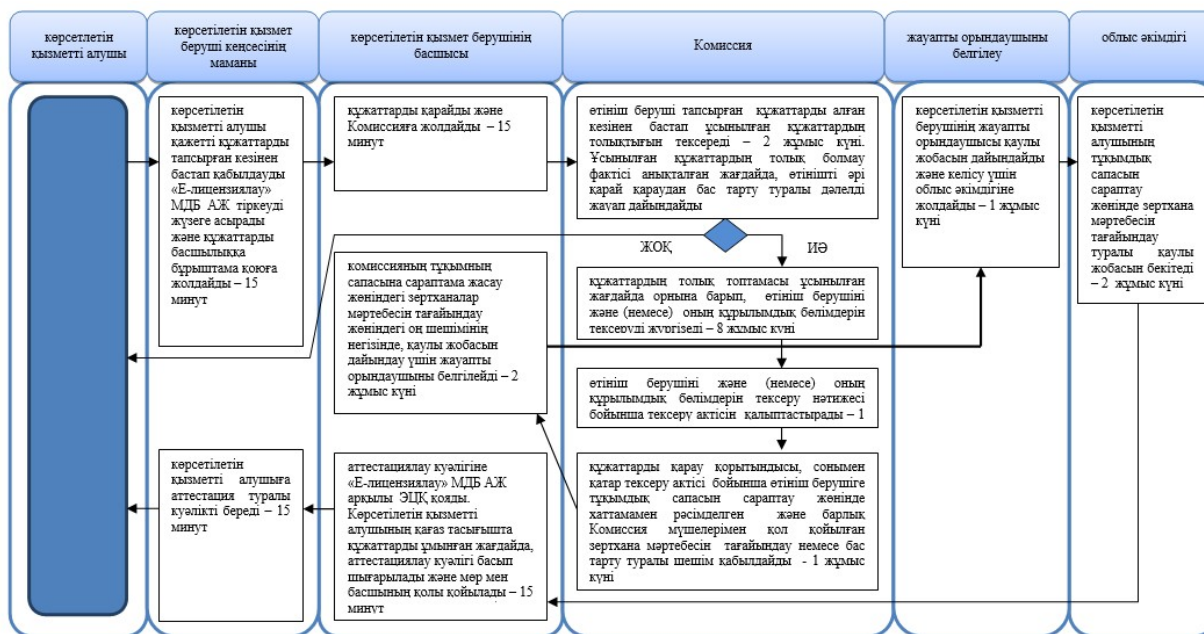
көрсетілетін қызметті алушы

көрсетілетін қызмет беруші кеңсесінің маманы

көрсетілетін қызмет берушінің басшысы

Комиссия

жауапты орындаушыны белгілеу

облыс әкімдігі

көрсетілетін қызметті алушы қажетті құжаттарды тапсырған кезінен бастап қабылдауды «Е-лицензиялау» МДБ АЖ тіркеуді жүзеге асырады және құжаттарды басшылыққа бұрыштама қоюға жолдайды – 15 минут

құжаттарды қарайды және Комиссияға жолдайды – 15 минут

өтініш беруші тапсырған құжаттарды алған кезінен бастап ұсынылған құжаттардың толықтығын тексереді – 2 жұмыс күні. Ұсынылған құжаттардың толық болмау фактісі анықталған жағдайда, өтінішті әрі қарай қараудан бас тарту туралы дәлелді жауап дайындайды

көрсетілетін қызметті берушінің жауапты орындаушысы қаулы жобасын дайындайды және келісу үшін облыс әкімдігіне жолдайды – 1 жұмыс күні

көрсетілетін қызметті алушының тұқымдық сапасын сараптау жөнінде зертхана мәртебесін тағайындау туралы қаулы жобасын бекітеді – 2 жұмыс күні

ЖОҚ

ИӘ

комиссияның тұқымның сапасына сараптама жасау жөніндегі зертханалар мәртебесін тағайындау жөніндегі оң шешімінің негізінде, қаулы жобасын дайындау үшін жауапты орындаушыны белгілейді – 2 жұмыс күні

құжаттардың толық топтамасы ұсынылған жағдайда орнына барып, өтініш берушіні және (немесе) оның құрылымдық бөлімдерін тексеруді жүргізеді – 8 жұмыс күні

өтініш берушіні және (немесе) оның құрылымдық бөлімдерін тексеру нәтижесі бойынша тексеру актісін қалыптастырады – 1

көрсетілетін қызметті алушыға аттестация туралы куәлікті береді – 15 минут

аттестациялау куәлігіне «Е-лицензиялау» МДБ АЖ арқылы ЭЦҚ қояды. Көрсетілетін қызметті алушының қағаз тасығышта құжаттарды ұмынған жағдайда, аттестациялау куәлігі басып шығарылады және мөр мен басшының қолы қойылады – 15 минут

құжаттарды қарау қорытындысы, сонымен қатар тексеру актісі бойынша өтініш берушіге тұқымдық сапасын сараптау жөнінде хаттамамен рәсімделген және барлық Комиссия мүшелерімен қол қойылған зертхана мәртебесін тағайындау немесе бас тарту туралы шешім қабылдайды - 1 жұмыс күні